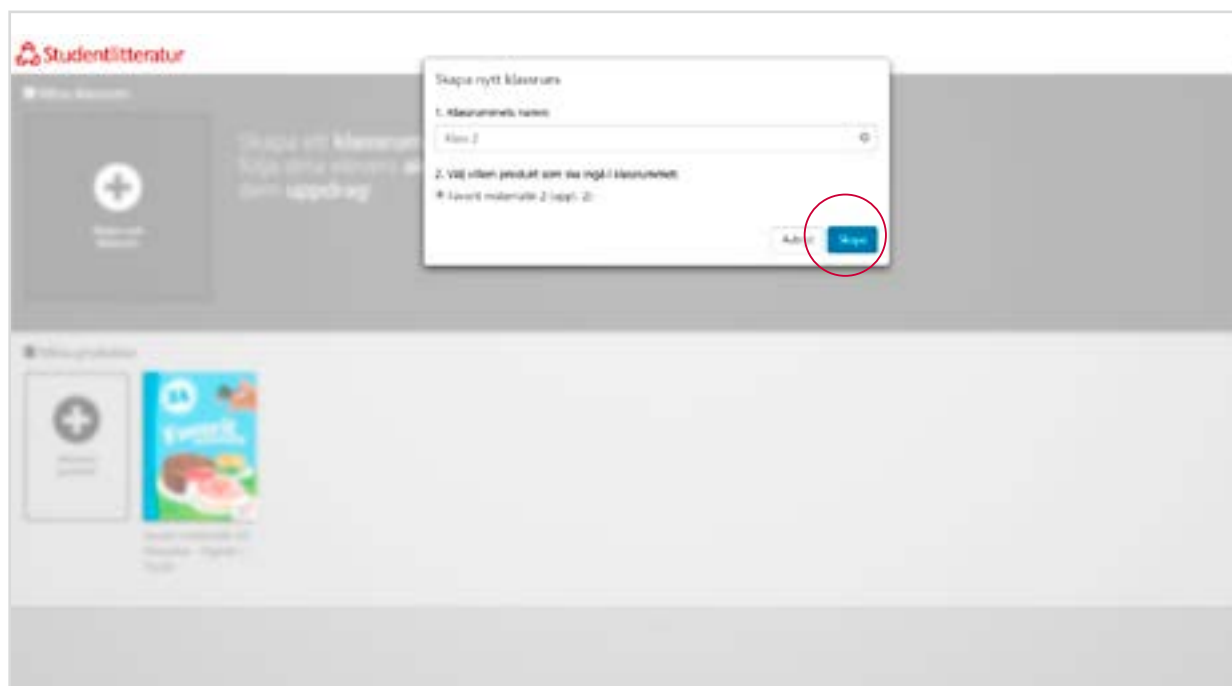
Studentlitteratur

Mina klassrum

Skapa nytt klassrum

Skapa ett klassrum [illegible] lägg dina elever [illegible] dem uppdrag

Skapa nytt klassrum

1. Klassrummets namn

Klass 2

2. Välj vilken produkt som ska ingå i klassrummet

Favorit matematik 2 (uppl. 2)

Avbryt

Skapa

Mina produkter

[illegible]

1A

Favorit matematik

Favorit matematik 1A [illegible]